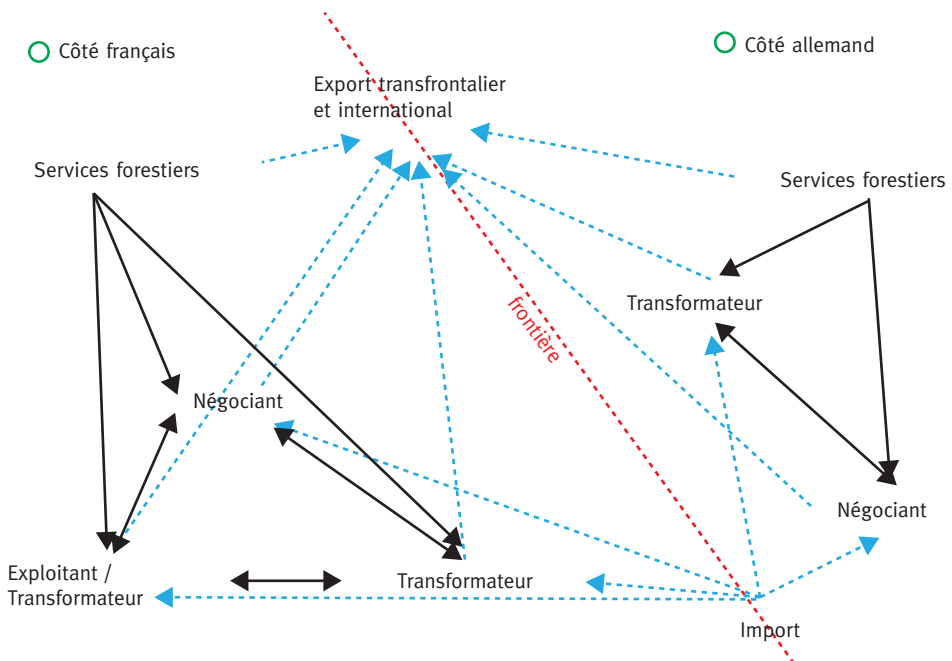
Côté français

Côté allemand

Export transfrontalier et international

Services forestiers

Services forestiers

Transformateur

frontière

Négociant

Négociant

Exploitant / Transformateur

Transformateur

Import